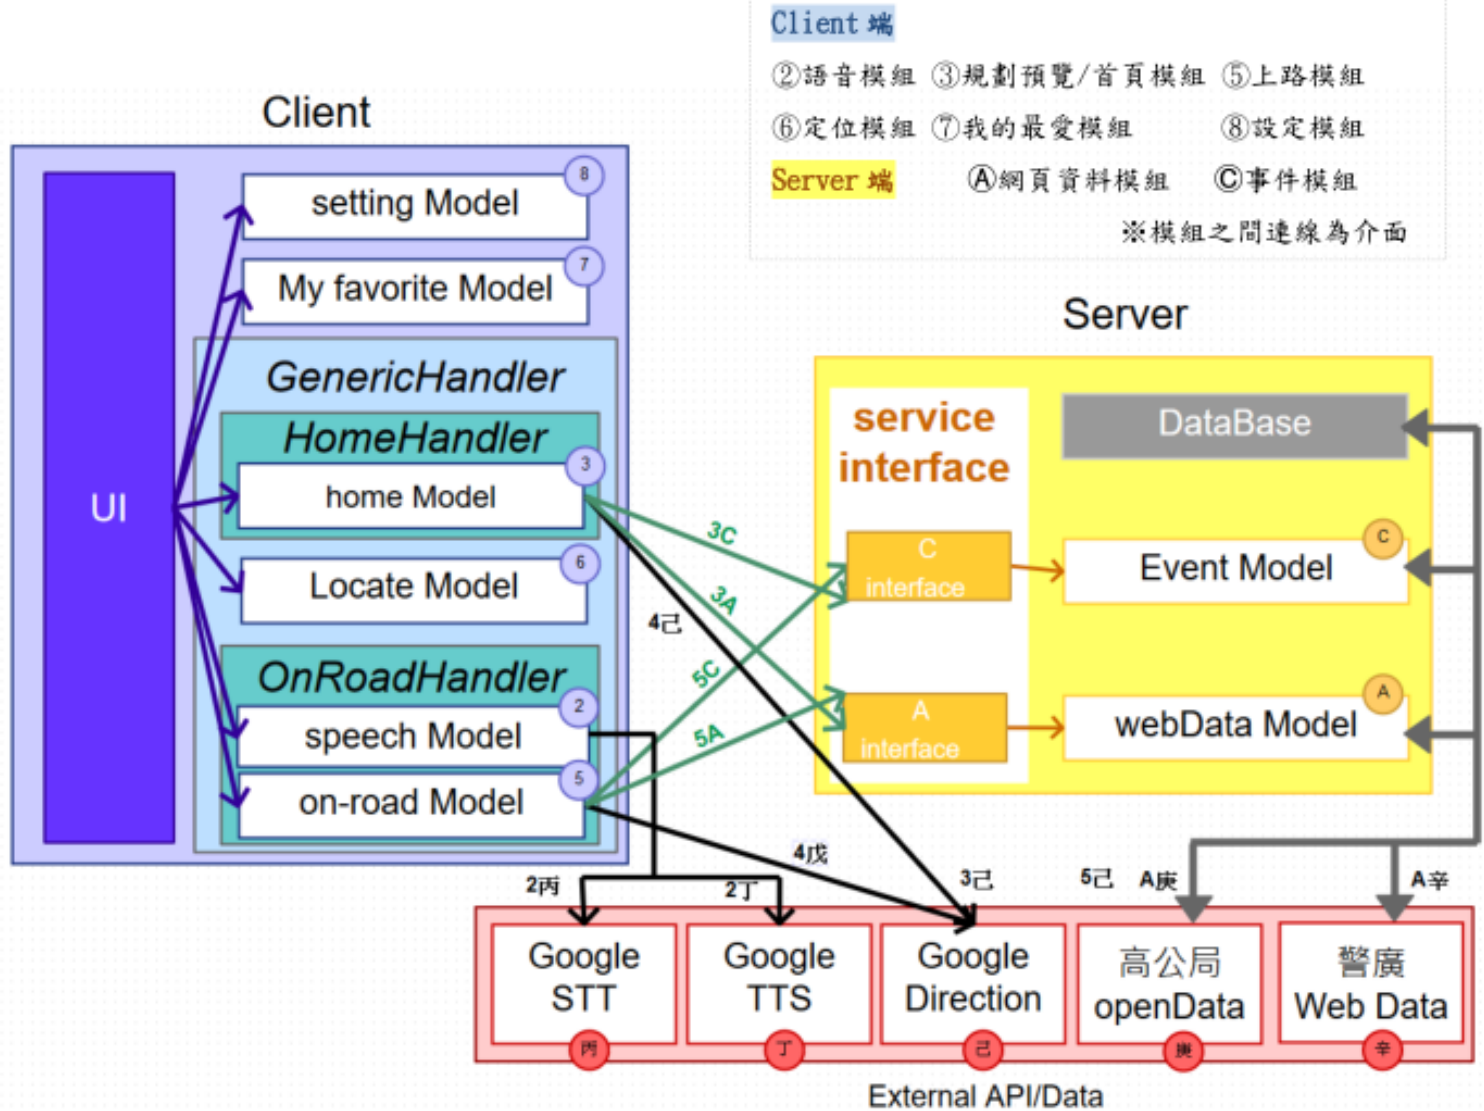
Client 端
②語音模組 ③規劃預覽/首頁模組 ⑤上路模組
⑥定位模組 ⑦我的最愛模組 ⑧設定模組
Server 端 Ⓐ網頁資料模組 Ⓒ事件模組
※模組之間連線為介面

Client

UI

setting Model 8

My favorite Model 7

GenericHandler

HomeHandler

home Model 3

Locate Model 6

OnRoadHandler

speech Model 2

on-road Model 5

Server

service interface

DataBase

C interface

Event Model C

A interface

webData Model A

3C

3A

4己

5C

5A

4戊

2丙

2丁

3己

5己

A庚

A辛

Google STT 丙

Google TTS 丁

Google Direction 己

高公局 openData 庚

警廣 Web Data 辛

External API/Data